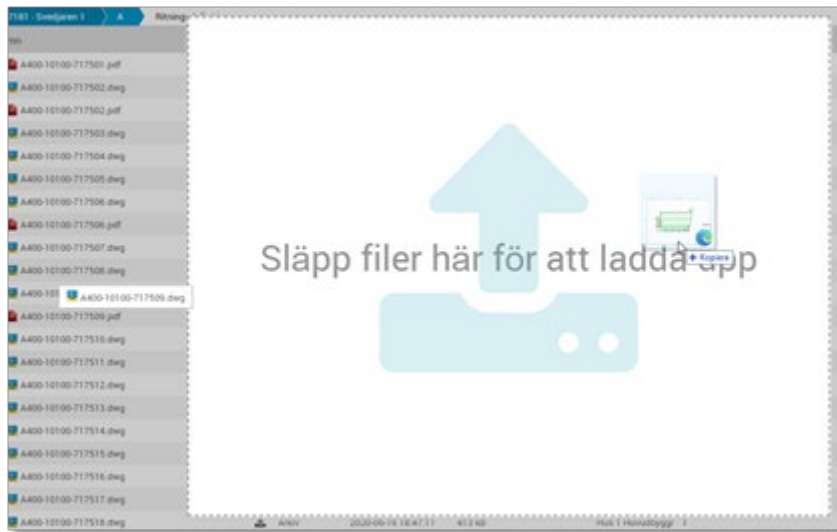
7181 - Svedjaren I
A
Ritning
A400-10100-717501.pdf
A400-10100-717502.dwg
A400-10100-717502.pdf
A400-10100-717503.dwg
A400-10100-717504.dwg
A400-10100-717505.dwg
A400-10100-717506.dwg
A400-10100-717506.pdf
A400-10100-717507.dwg
A400-10100-717508.dwg
A400-101 A400-10100-717509.dwg
A400-10100-717509.pdf
A400-10100-717510.dwg
A400-10100-717511.dwg
A400-10100-717512.dwg
A400-10100-717513.dwg
A400-10100-717514.dwg
A400-10100-717515.dwg
A400-10100-717516.dwg
A400-10100-717517.dwg
A400-10100-717518.dwg

Släpp filer här för att ladda upp

+ Kopiera

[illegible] 2020-09-16 10:47:11 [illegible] Hus 1 Huvudbyggn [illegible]